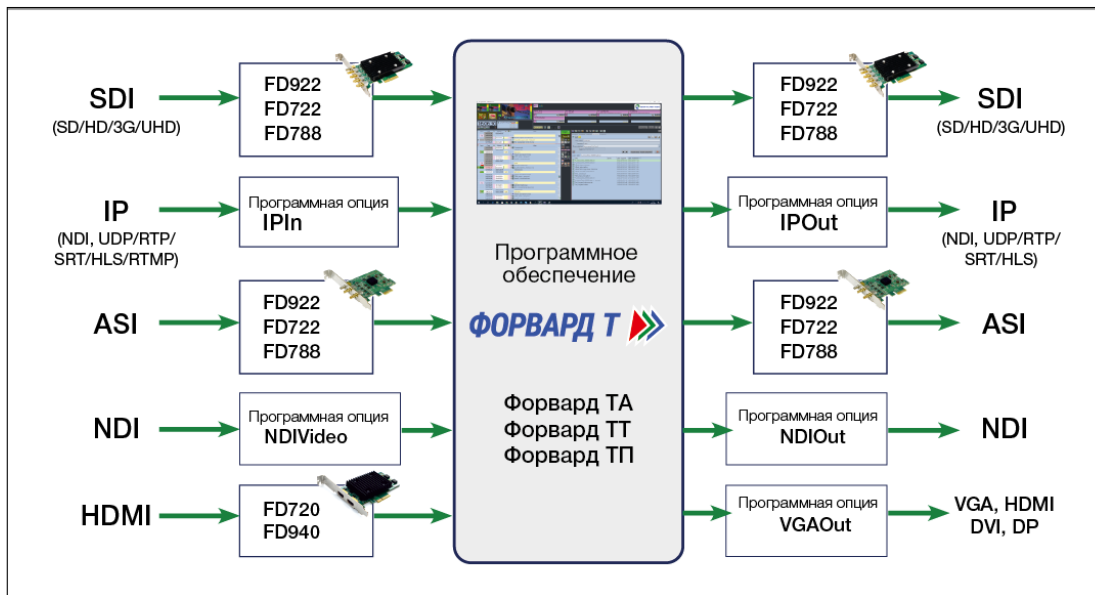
SDI
(SD/HD/3G/UHD)

FD922
FD722
FD788

IP
(NDI, UDP/RTP/SRT/HLS/RTMP)

Программная опция
IPIn

ASI

FD922
FD722
FD788

NDI

Программная опция
NDIVideo

HDMI

FD720
FD940

Программное обеспечение

ФОРВАРД Т

Форвард ТА
Форвард ТТ
Форвард ТП

FD922
FD722
FD788

SDI
(SD/HD/3G/UHD)

Программная опция
IPOut

IP
(NDI, UDP/RTP/SRT/HLS)

FD922
FD722
FD788

ASI

Программная опция
NDIOut

NDI

Программная опция
VGAOut

VGA, HDMI
DVI, DP